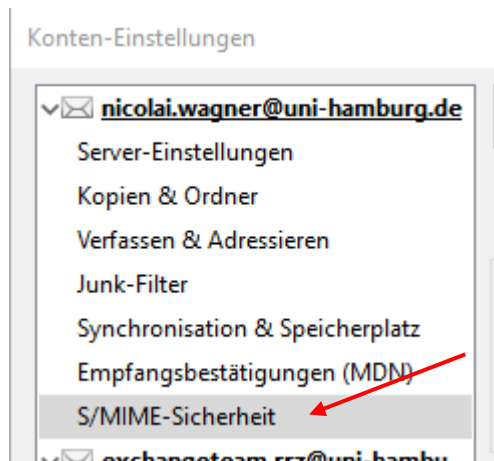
Konten-Einstellungen

nicolai.wagner@uni-hamburg.de

Server-Einstellungen

Kopien & Ordner

Verfassen & Adressieren

Junk-Filter

Synchronisation & Speicherplatz

Empfangsbestätigungen (MDN)

S/MIME-Sicherheit

exchangeteam.rrz@uni-hambu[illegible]